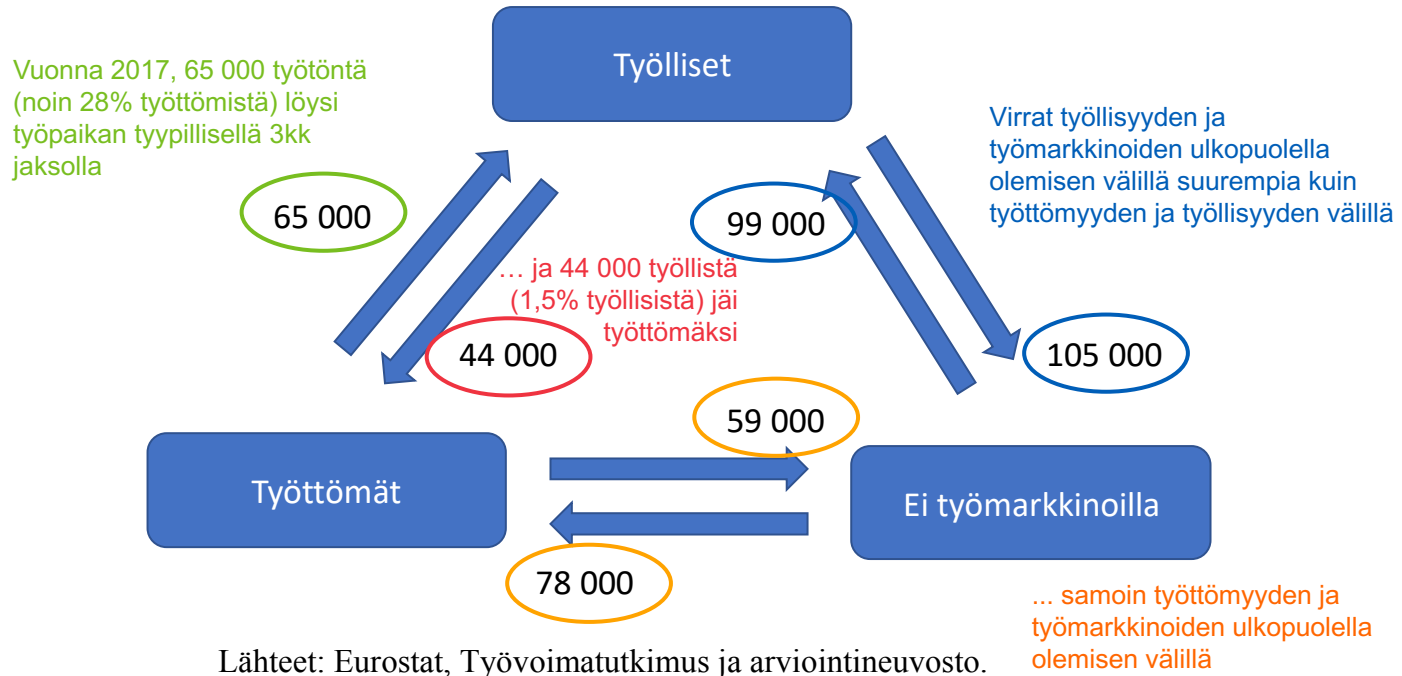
Vuonna 2017, 65 000 työtöntä (noin 28% työttömistä) löysi työpaikan tyypillisellä 3kk jaksolla

Työlliset

Virrat työllisyyden ja työmarkkinoiden ulkopuolella olemisen välillä suurempia kuin työttömyyden ja työllisyyden välillä

65 000

99 000

… ja 44 000 työllistä (1,5% työllisistä) jäi työttömäksi

44 000

105 000

59 000

Työttömät

Ei työmarkkinoilla

78 000

... samoin työttömyyden ja työmarkkinoiden ulkopuolella olemisen välillä

Lähteet: Eurostat, Työvoimatutkimus ja arviointineuvosto.